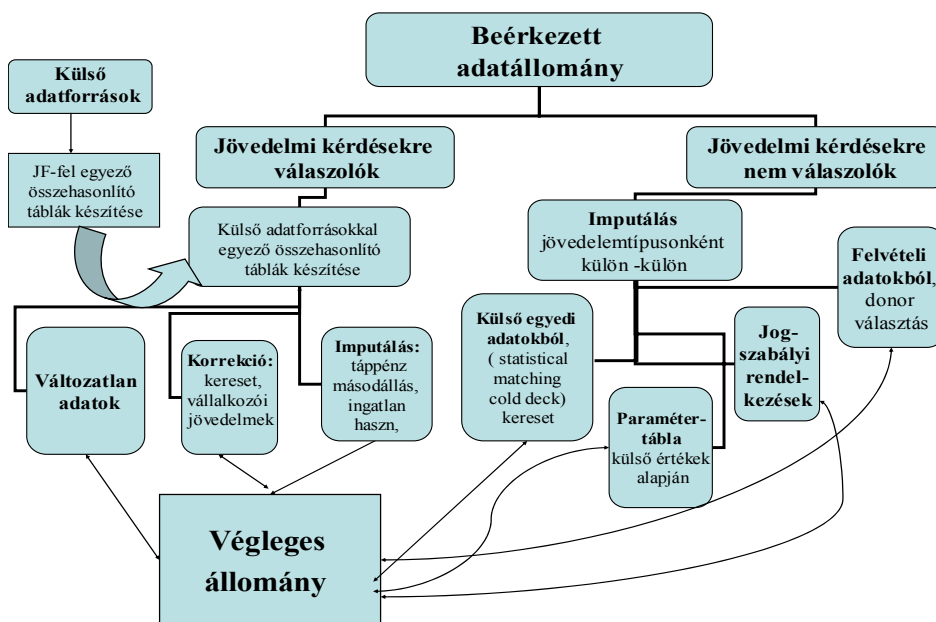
Beérkezett adatállomány

Külső adatforrások

JF-fel egyező összehasonlító táblák készítése

Jövedelmi kérdésekre válaszolók

Jövedelmi kérdésekre nem válaszolók

Külső adatforrásokkal egyező összehasonlító táblák készítése

Imputálás jövedelemtípusonként külön -külön

Felvételi adatokból, donor választás

Külső egyedi adatokból, ( statistical matching cold deck) kereset

Jog-szabályi rendel-kezések

Változatlan adatok

Korrekció: kereset, vállalkozói jövedelmek

Imputálás: táppénz másodállás, ingatlan haszn,

Paraméter-tábla külső értékek alapján

Végleges állomány